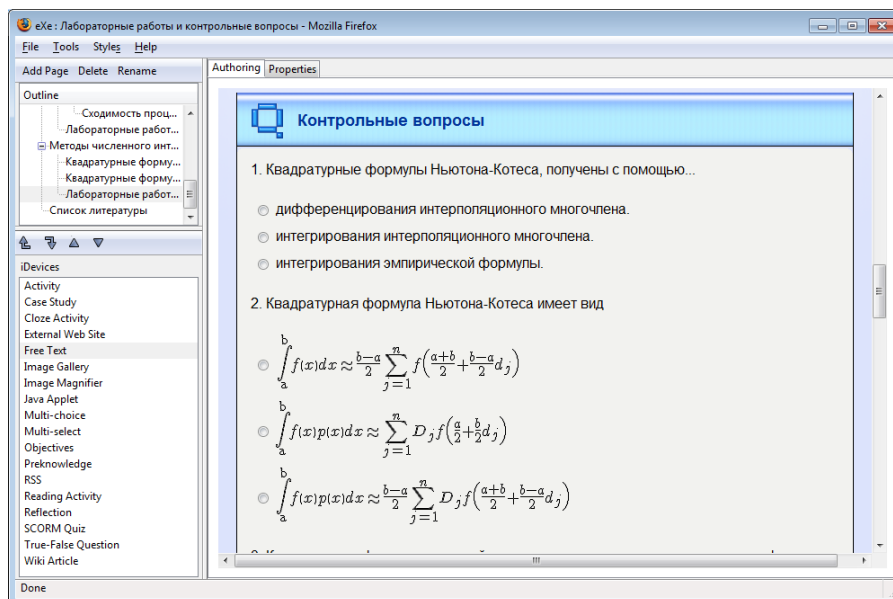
eXe : Лабораторные работы и контрольные вопросы - Mozilla Firefox

File Tools Styles Help

Add Page Delete Rename

Outline

Сходимость проц...
Лабораторные работ...
Методы численного инт...
Квадратурные форму...
Квадратурные форму...
Лабораторные работ...
Список литературы

iDevices

Activity
Case Study
Cloze Activity
External Web Site
Free Text
Image Gallery
Image Magnifier
Java Applet
Multi-choice
Multi-select
Objectives
Preknowledge
RSS
Reading Activity
Reflection
SCORM Quiz
True-False Question
Wiki Article

Authoring Properties

Контрольные вопросы

1. Квадратурные формулы Ньютона-Котеса, получены с помощью...

дифференцирования интерполяционного многочлена.
интегрирования интерполяционного многочлена.
интегрирования эмпирической формулы.

2. Квадратурная формула Ньютона-Котеса имеет вид

$\int_a^b f(x)dx \approx \frac{b-a}{2}\sum_{j=1}^{n} f\left(\frac{a+b}{2}+\frac{b-a}{2}d_j\right)$

$\int_a^b f(x)p(x)dx \approx \sum_{j=1}^{n} D_j f\left(\frac{a}{2}+\frac{b}{2}d_j\right)$

$\int_a^b f(x)p(x)dx \approx \frac{b-a}{2}\sum_{j=1}^{n} D_j f\left(\frac{a+b}{2}+\frac{b-a}{2}d_j\right)$

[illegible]

Done